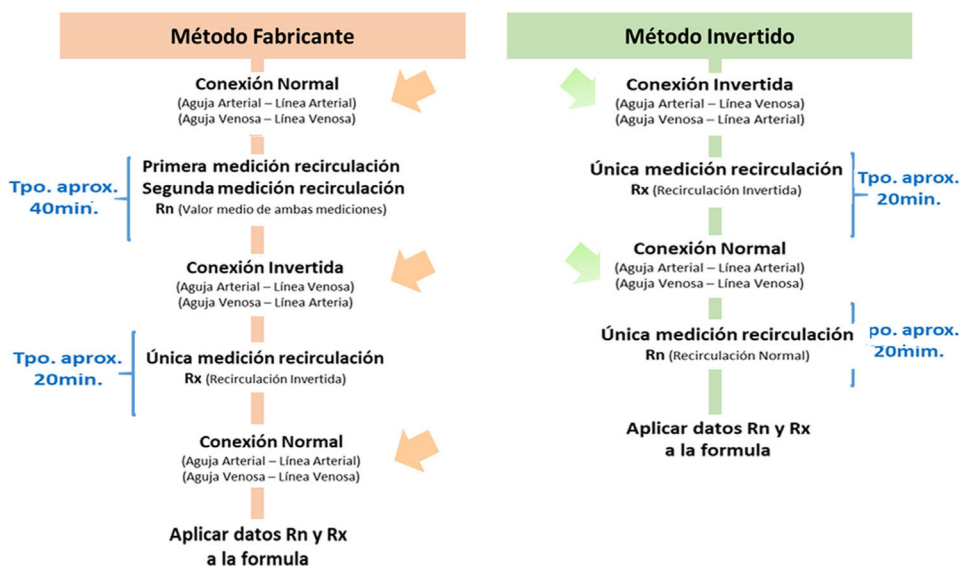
Método Fabricante

Conexión Normal
(Aguja Arterial – Línea Arterial)
(Aguja Venosa – Línea Venosa)

Tpo. aprox. 40min.

Primera medición recirculación
Segunda medición recirculación
Rn (Valor medio de ambas mediciones)

Conexión Invertida
(Aguja Arterial – Línea Venosa)
(Aguja Venosa – Línea Arteria)

Tpo. aprox. 20min.

Única medición recirculación
Rx (Recirculación Invertida)

Conexión Normal
(Aguja Arterial – Línea Arterial)
(Aguja Venosa – Línea Venosa)

Aplicar datos Rn y Rx a la formula

Método Invertido

Conexión Invertida
(Aguja Arterial – Línea Venosa)
(Aguja Venosa – Línea Arterial)

Única medición recirculación
Rx (Recirculación Invertida)

Tpo. aprox. 20min.

Conexión Normal
(Aguja Arterial – Línea Arterial)
(Aguja Venosa – Línea Venosa)

Única medición recirculación
Rn (Recirculación Normal)

po. aprox. 20mim.

Aplicar datos Rn y Rx a la formula